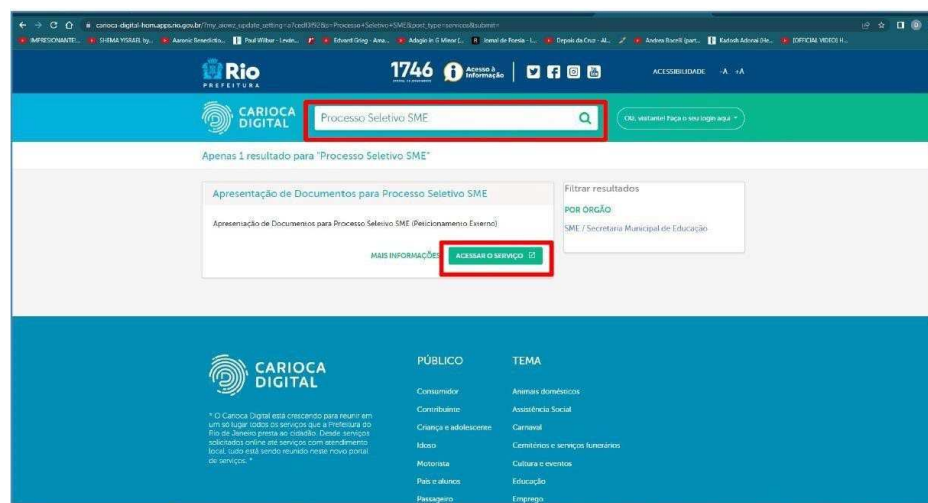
carioca-digital-hom.apps.rio.gov.br/?my_aiowz_update_setting=a7ced83f928s=Processo+Seletivo+SME&post_type=servicos&submit=

IMPRESSIONANTE!... SHEMA YISRAEL by... Aaronic Benediction... Paul Wilbur - Levān... Edvard Grieg - Ama... Adagio in G Minor (... Immol de Poesia - L... Depois da Cruz - Al... Andrea Bocelli (part... Kadosh Adonai (He... [OFFICIAL VIDEO] H...

Rio PREFEITURA

1746 Acesso à Informação

ACESSIBILIDADE -A +A

CARIOCA DIGITAL

Processo Seletivo SME

Olá, visitante! Faça o seu login aqui

Apenas 1 resultado para "Processo Seletivo SME"

Apresentação de Documentos para Processo Seletivo SME

Apresentação de Documentos para Processo Seletivo SME (Peticionamento Externo)

MAIS INFORMAÇÕES

ACESSAR O SERVIÇO

Filtrar resultados

POR ÓRGÃO

SME / Secretaria Municipal de Educação

CARIOCA DIGITAL

" O Carioca Digital está crescendo para reunir em um só lugar todos os serviços que a Prefeitura do Rio de Janeiro presta ao cidadão. Desde serviços solicitados online até serviços com atendimento local, tudo está sendo reunido neste novo portal de serviços. "

PÚBLICO

Consumidor

Contribuinte

Criança e adolescente

Idoso

Motorista

Pais e alunos

Passageiro

TEMA

Animais domésticos

Assistência Social

Carnaval

Cemitérios e serviços funerários

Cultura e eventos

Educação

Emprego